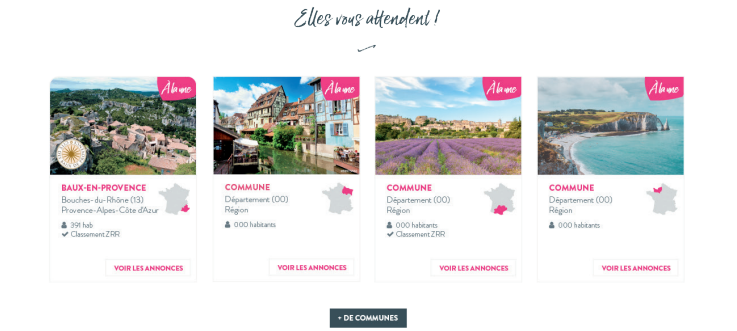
Elles vous attendent !

À la une

BAUX-EN-PROVENCE
Bouches-du-Rhône (13)
Provence-Alpes-Côte d'Azur

391 hab
Classement ZRR

VOIR LES ANNONCES

À la une

COMMUNE
Département (00)
Région

000 habitants

VOIR LES ANNONCES

À la une

COMMUNE
Département (00)
Région

000 habitants
Classement ZRR

VOIR LES ANNONCES

À la une

COMMUNE
Département (00)
Région

000 habitants

VOIR LES ANNONCES

+ DE COMMUNES